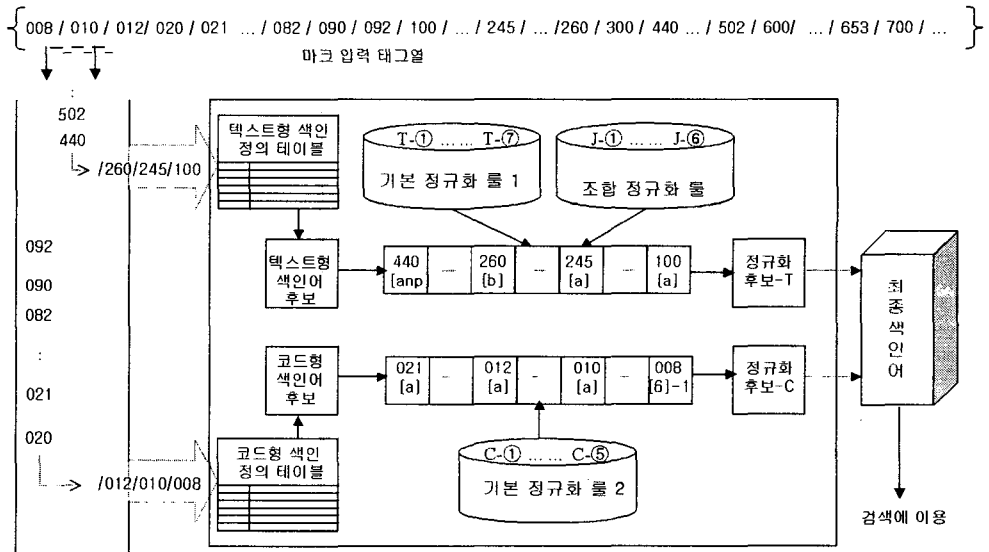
{ 008 / 010 / 012/ 020 / 021 … / 082 / 090 / 092 / 100 / … / 245 / … /260 / 300 / 440 … / 502 / 600/ … / 653 / 700 / … }

마크 입력 태그열

:
502
440
/260/245/100

092
090
082
:
021
020
/012/010/008

텍스트형 색인 정의 테이블

T-① …… T-⑦
기본 정규화 룰 1

J-① …… J-⑥
조합 정규화 룰

텍스트형 색인어 후보

| 440 [anp | … | 260 [b] | … | 245 [a] | … | 100 [a] |
|---|---|---|---|---|---|---|

정규화 후보-T

최종색인어

코드형 색인어 후보

| 021 [a] | … | 012 [a] | … | 010 [a] | … | 008 [6]-1 |
|---|---|---|---|---|---|---|

정규화 후보-C

코드형 색인 정의 테이블

C-① …… C-⑤
기본 정규화 룰 2

검색에 이용